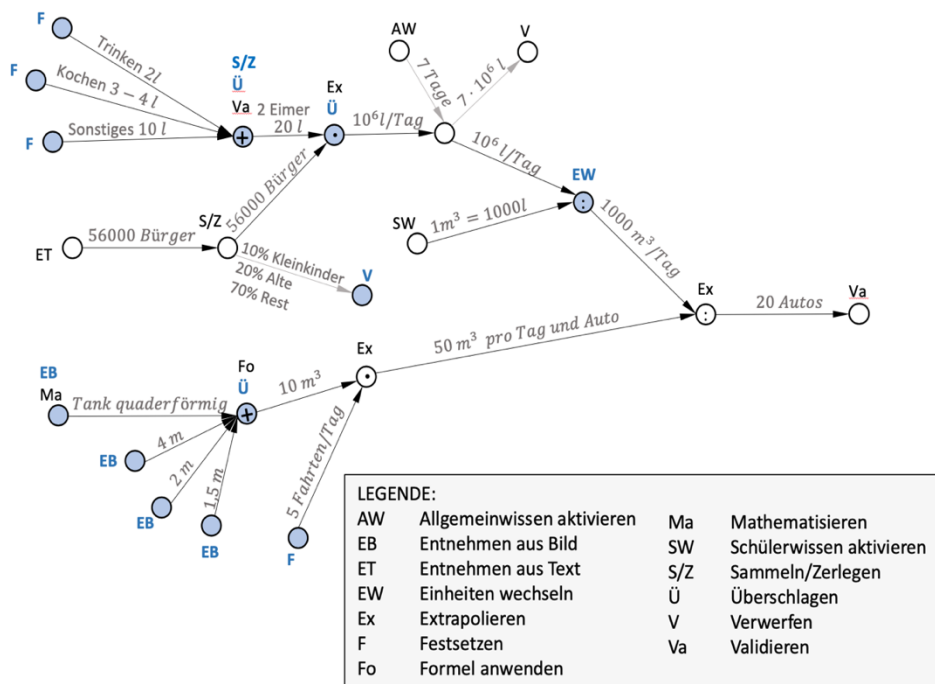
F
Trinken $2l$
F
Kochen $3-4\ l$
F
Sonstiges $10\ l$
S/Z
Ü
Va
2 Eimer
$20\ l$
Ex
Ü
$10^6 l/Tag$
AW
$7\ Tage$
$7 \cdot 10^6\ l$
V
$10^6\ l/Tag$
EW
SW
$1m^3 = 1000l$
$1000\ m^3/Tag$
ET
$56000\ Bürger$
S/Z
$56000\ Bürger$
10% Kleinkinder
20% Alte
70% Rest
V
Ex
$20\ Autos$
Va
$50\ m^3\ pro\ Tag\ und\ Auto$
EB
Ma
$Tank\ quaderförmig$
Fo
Ü
$10\ m^3$
Ex
$5\ Fahrten/Tag$
F
EB
$4\ m$
EB
$2\ m$
EB
$1{,}5\ m$

LEGENDE:
| | | | |
|---|---|---|---|
| AW | Allgemeinwissen aktivieren | Ma | Mathematisieren |
| EB | Entnehmen aus Bild | SW | Schülerwissen aktivieren |
| ET | Entnehmen aus Text | S/Z | Sammeln/Zerlegen |
| EW | Einheiten wechseln | Ü | Überschlagen |
| Ex | Extrapolieren | V | Verwerfen |
| F | Festsetzen | Va | Validieren |
| Fo | Formel anwenden | | |